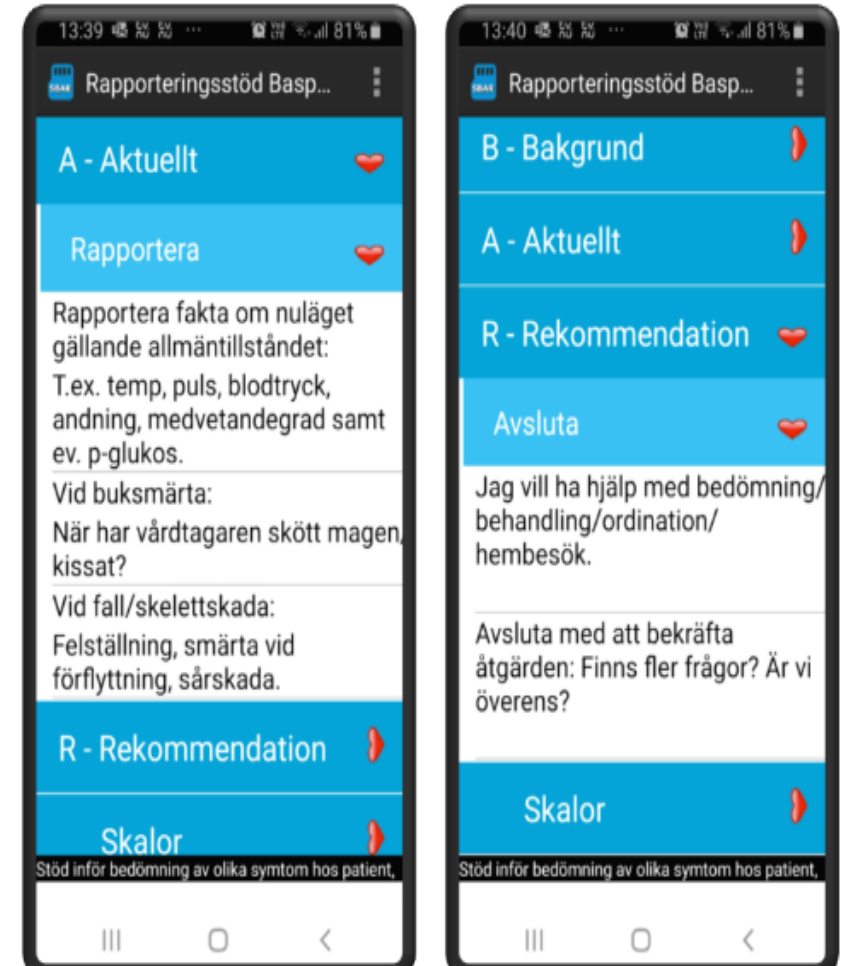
13:39 81%

Rapporteringsstöd Basp...

A - Aktuellt

Rapportera

Rapportera fakta om nuläget gällande allmäntillståndet:

T.ex. temp, puls, blodtryck, andning, medvetandegrad samt ev. p-glukos.

Vid buksmärta:

När har vårdtagaren skött magen, kissat?

Vid fall/skelettskada:

Felställning, smärta vid förflyttning, sårskada.

R - Rekommendation

Skalor

Stöd inför bedömning av olika symtom hos patient,

13:40 81%

Rapporteringsstöd Basp...

B - Bakgrund

A - Aktuellt

R - Rekommendation

Avsluta

Jag vill ha hjälp med bedömning/ behandling/ordination/ hembesök.

Avsluta med att bekräfta åtgärden: Finns fler frågor? Är vi överens?

Skalor

Stöd inför bedömning av olika symtom hos patient,